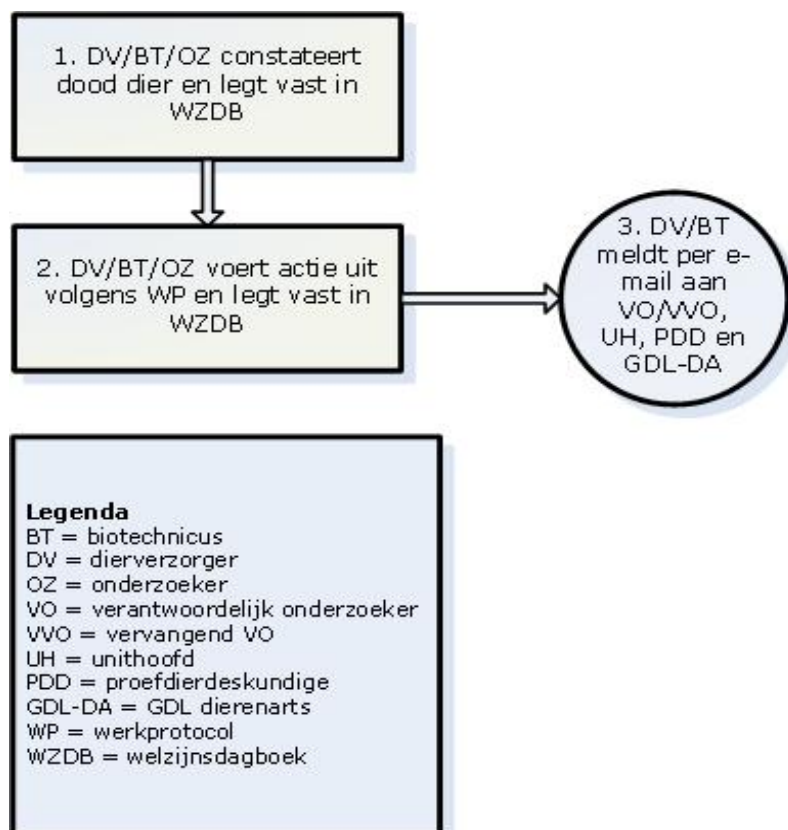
1. DV/BT/OZ constateert dood dier en legt vast in WZDB

2. DV/BT/OZ voert actie uit volgens WP en legt vast in WZDB

3. DV/BT meldt per e-mail aan VO/VVO, UH, PDD en GDL-DA

**Legenda**
BT = biotechnicus
DV = dierverzorger
OZ = onderzoeker
VO = verantwoordelijk onderzoeker
VVO = vervangend VO
UH = unithoofd
PDD = proefdierdeskundige
GDL-DA = GDL dierenarts
WP = werkprotocol
WZDB = welzijnsdagboek